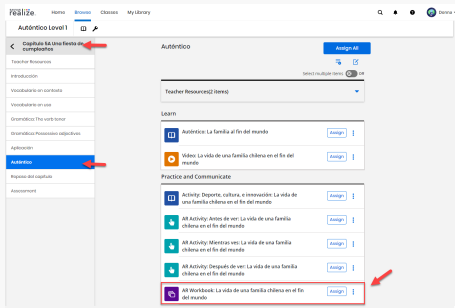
Savvas realize. Home Browse Classes My Library

Auténtico Level 1

Capítulo 5A Una fiesta de cumpleaños

Teacher Resources

Introducción

Vocabulario en contexto

Vocabulario en uso

Gramática: The verb tener

Gramática: Possessive adjectives

Aplicación

Auténtico

Repaso del capítulo

Assessment

Auténtico

Assign All

Select multiple items Off

Teacher Resources(2 items)

Learn

Auténtico: La familia al fin del mundo

Video: La vida de una familia chilena en el fin del mundo Assign

Practice and Communicate

Activity: Deporte, cultura, e innovación: La vida de una familia chilena en el fin del mundo Assign

AR Activity: Antes de ver: La vida de una familia chilena en el fin del mundo Assign

AR Activity: Mientras ves: La vida de una familia chilena en el fin del mundo Assign

AR Activity: Después de ver: La vida de una familia chilena en el fin del mundo Assign

AR Workbook: La vida de una familia chilena en el fin del mundo Assign